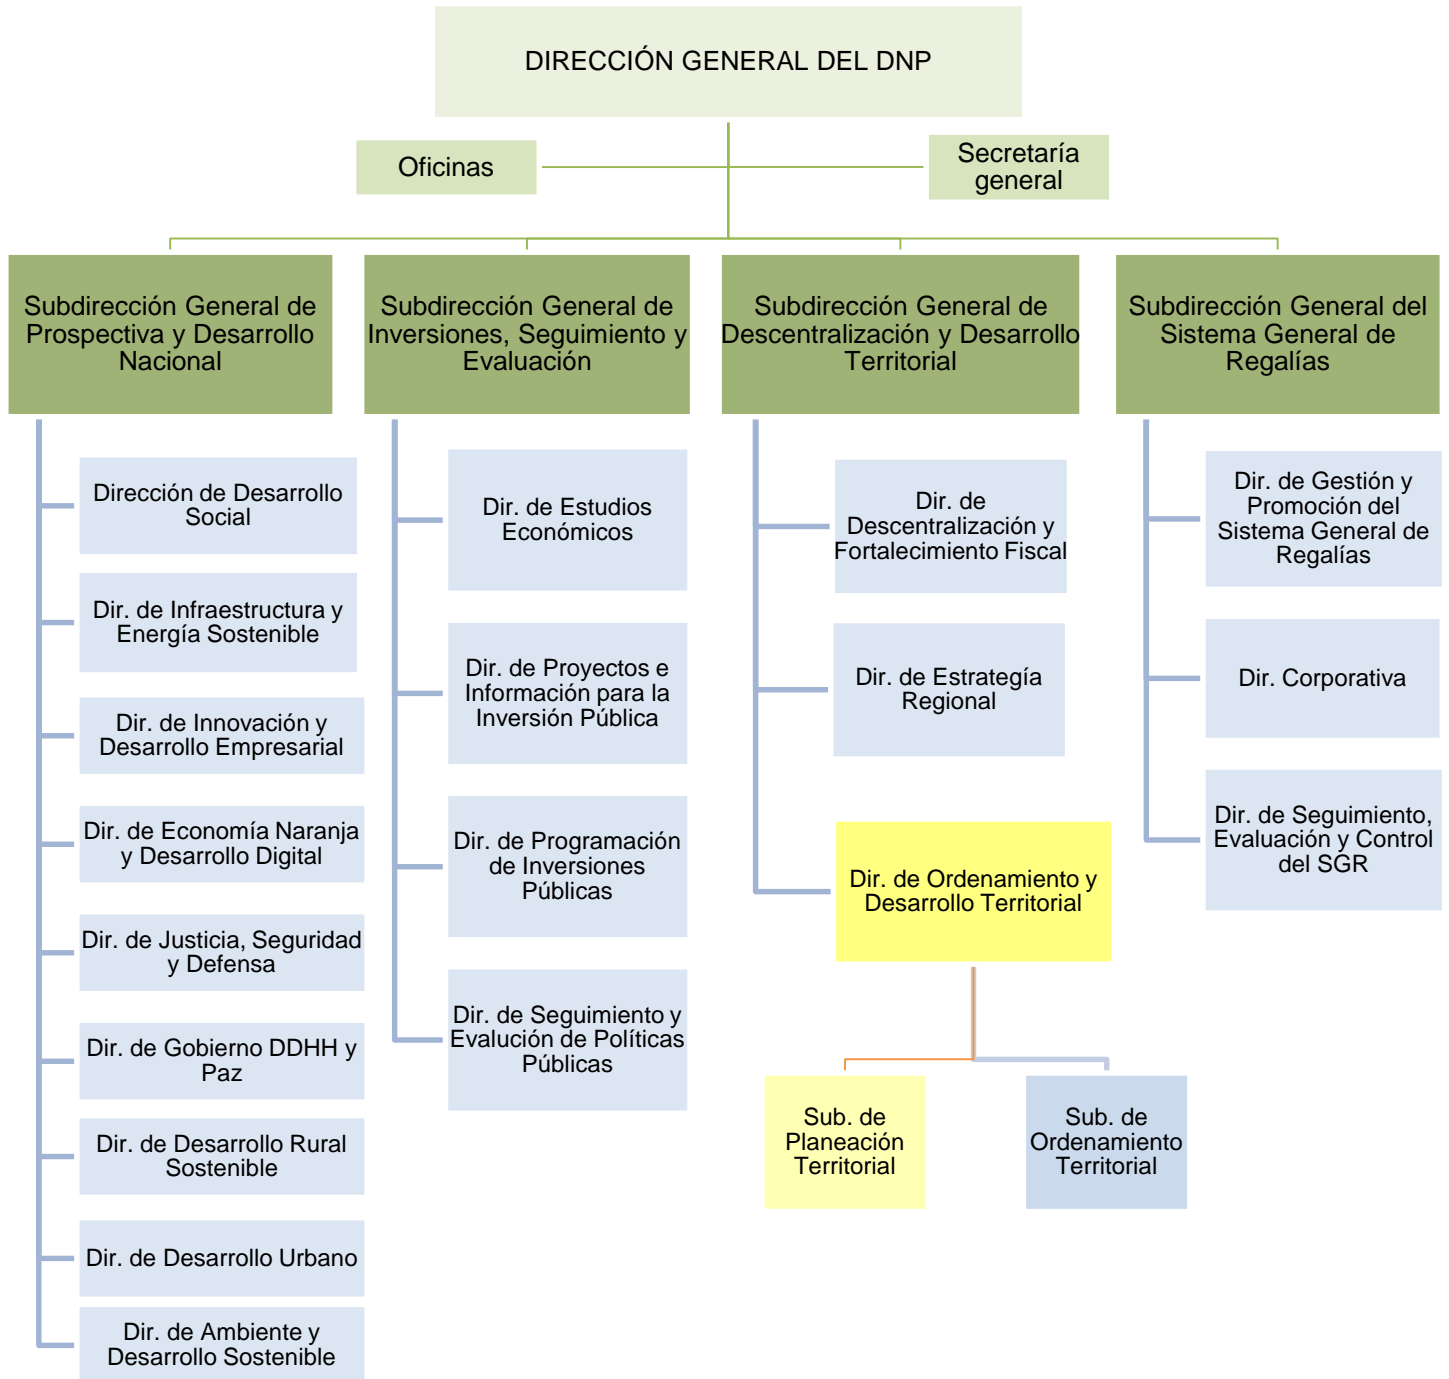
DIRECCIÓN GENERAL DEL DNP

Oficinas

Secretaría general

Subdirección General de Prospectiva y Desarrollo Nacional

Dirección de Desarrollo Social

Dir. de Infraestructura y Energía Sostenible

Dir. de Innovación y Desarrollo Empresarial

Dir. de Economía Naranja y Desarrollo Digital

Dir. de Justicia, Seguridad y Defensa

Dir. de Gobierno DDHH y Paz

Dir. de Desarrollo Rural Sostenible

Dir. de Desarrollo Urbano

Dir. de Ambiente y Desarrollo Sostenible

Subdirección General de Inversiones, Seguimiento y Evaluación

Dir. de Estudios Económicos

Dir. de Proyectos e Información para la Inversión Pública

Dir. de Programación de Inversiones Públicas

Dir. de Seguimiento y Evalución de Políticas Públicas

Subdirección General de Descentralización y Desarrollo Territorial

Dir. de Descentralización y Fortalecimiento Fiscal

Dir. de Estrategía Regional

Dir. de Ordenamiento y Desarrollo Territorial

Sub. de Planeación Territorial

Sub. de Ordenamiento Territorial

Subdirección General del Sistema General de Regalías

Dir. de Gestión y Promoción del Sistema General de Regalías

Dir. Corporativa

Dir. de Seguimiento, Evaluación y Control del SGR